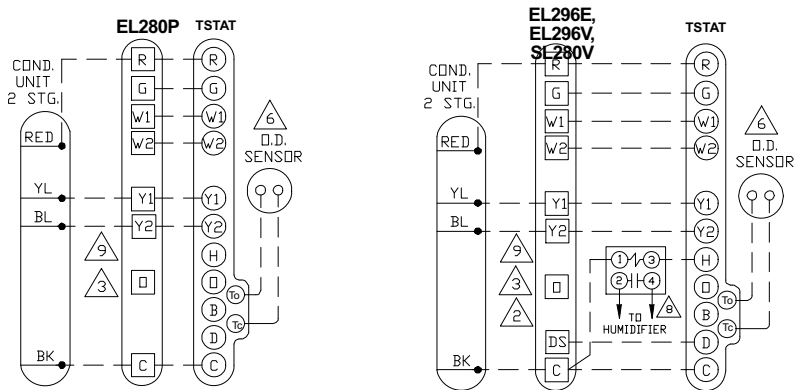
EL280P TSTAT

COND. UNIT 2 STG.

RED
YL
BL
BK

R
G
W1
W2
Y1
Y2
O
C

R
G
W1
W2
Y1
Y2
H
O
B
D
C

To
Tc

9
3
6
O.D. SENSOR

EL296E, EL296V, SL280V

TSTAT

COND. UNIT 2 STG.

RED
YL
BL
BK

R
G
W1
W2
Y1
Y2
O
DS
C

1
3
2
4
8
TO HUMIDIFIER

9
3
2

R
G
W1
W2
Y1
Y2
H
O
B
D
C

To
Tc

6
O.D. SENSOR